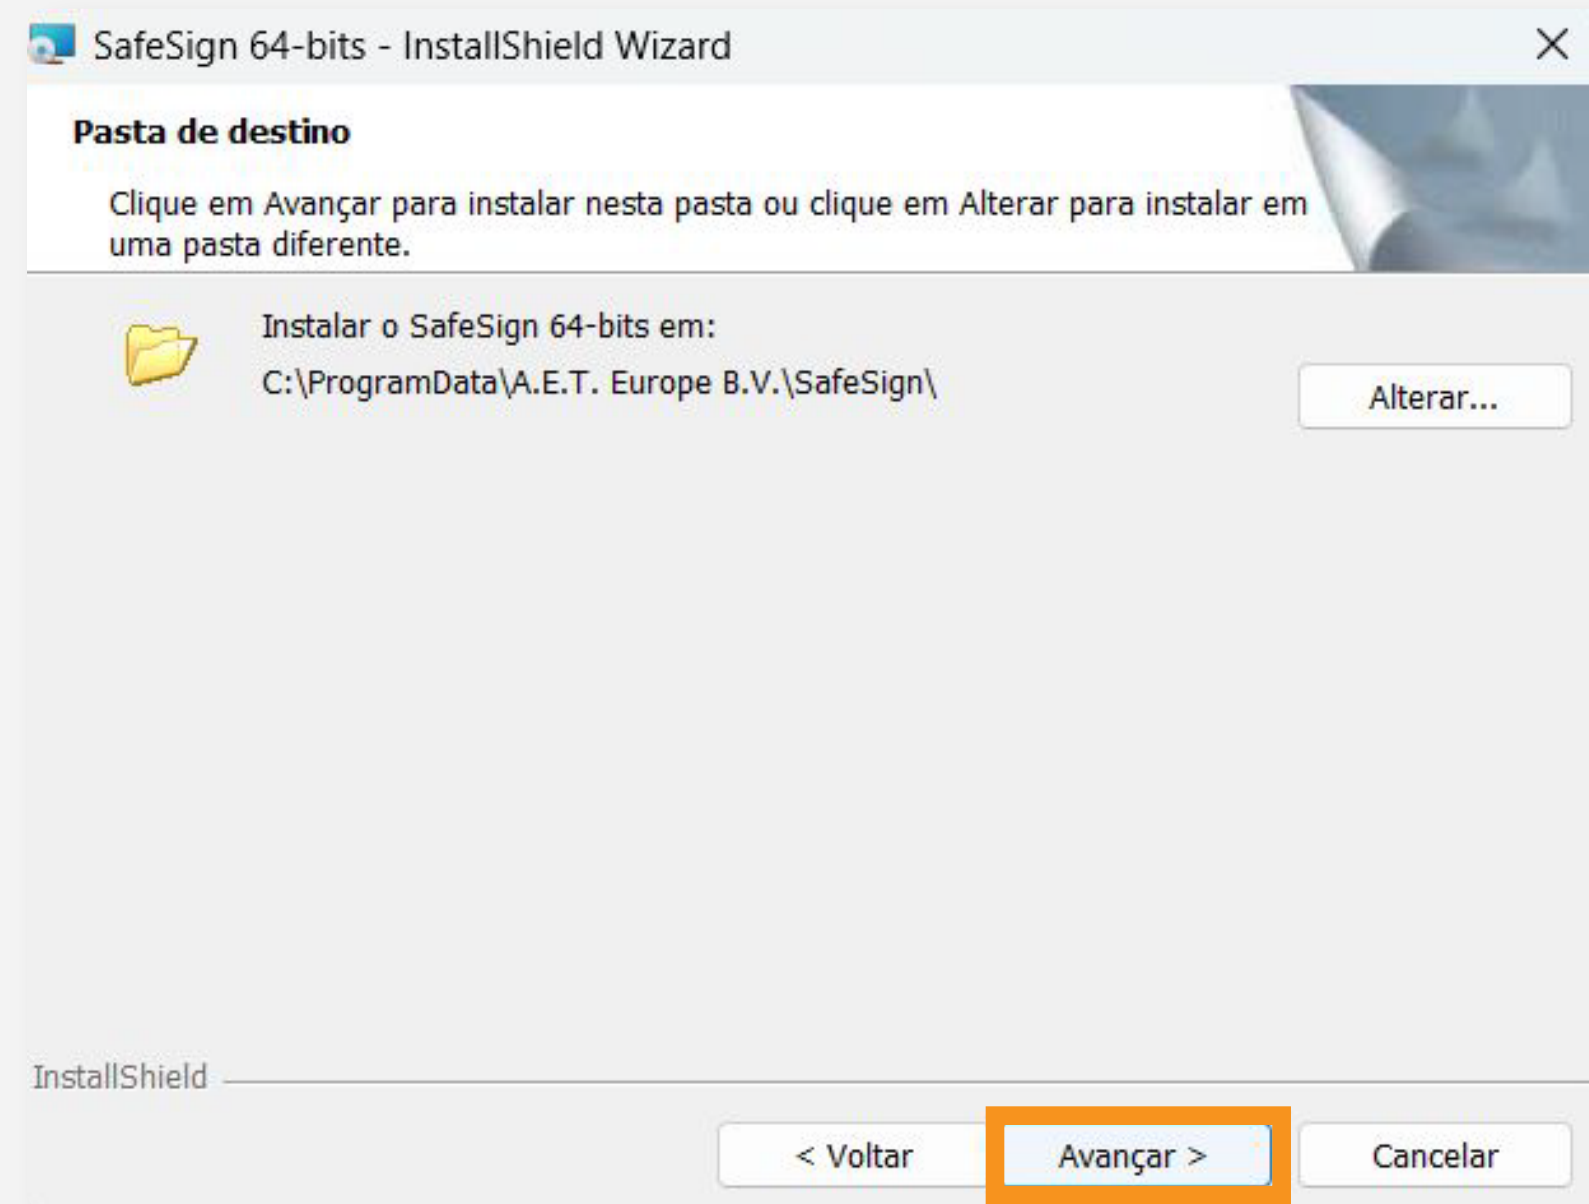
SafeSign 64-bits - InstallShield Wizard

Pasta de destino

Clique em Avançar para instalar nesta pasta ou clique em Alterar para instalar em uma pasta diferente.

Instalar o SafeSign 64-bits em:
C:\ProgramData\A.E.T. Europe B.V.\SafeSign\

Alterar...

InstallShield

< Voltar
Avançar >
Cancelar